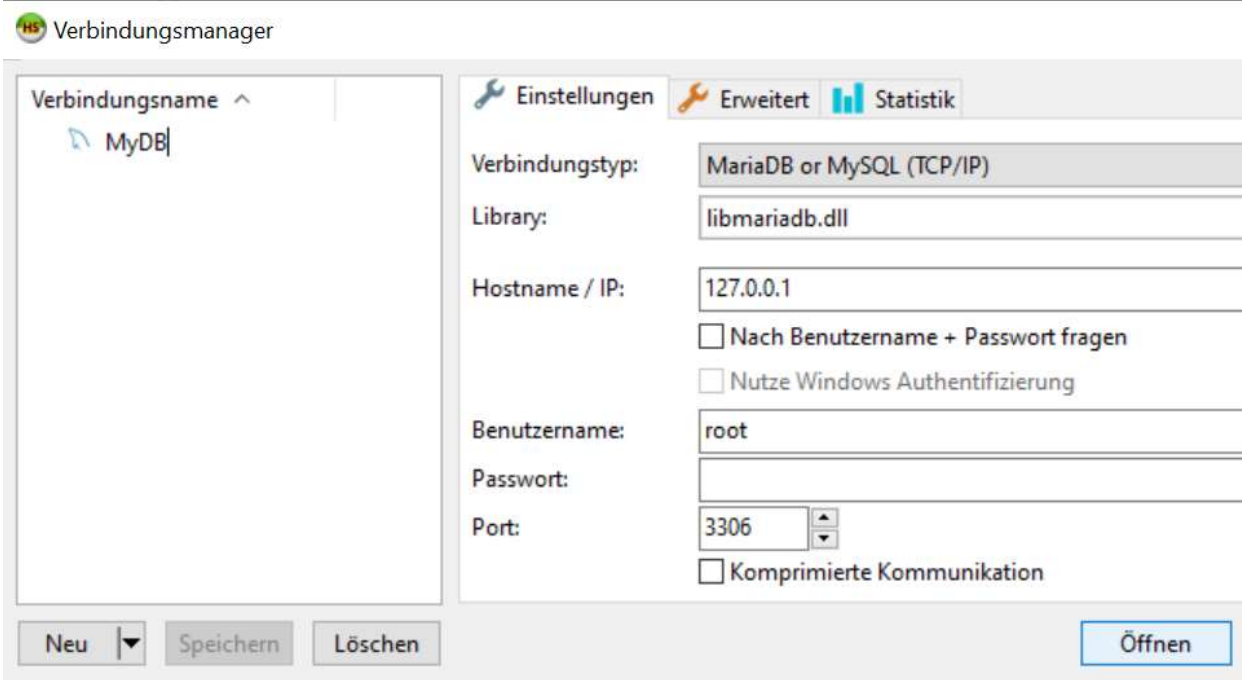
Verbindungsmanager

Verbindungsname

MyDB

Einstellungen
Erweitert
Statistik

Verbindungstyp: MariaDB or MySQL (TCP/IP)
Library: libmariadb.dll
Hostname / IP: 127.0.0.1
Nach Benutzername + Passwort fragen
Nutze Windows Authentifizierung
Benutzername: root
Passwort:
Port: 3306
Komprimierte Kommunikation

Neu
Speichern
Löschen
Öffnen